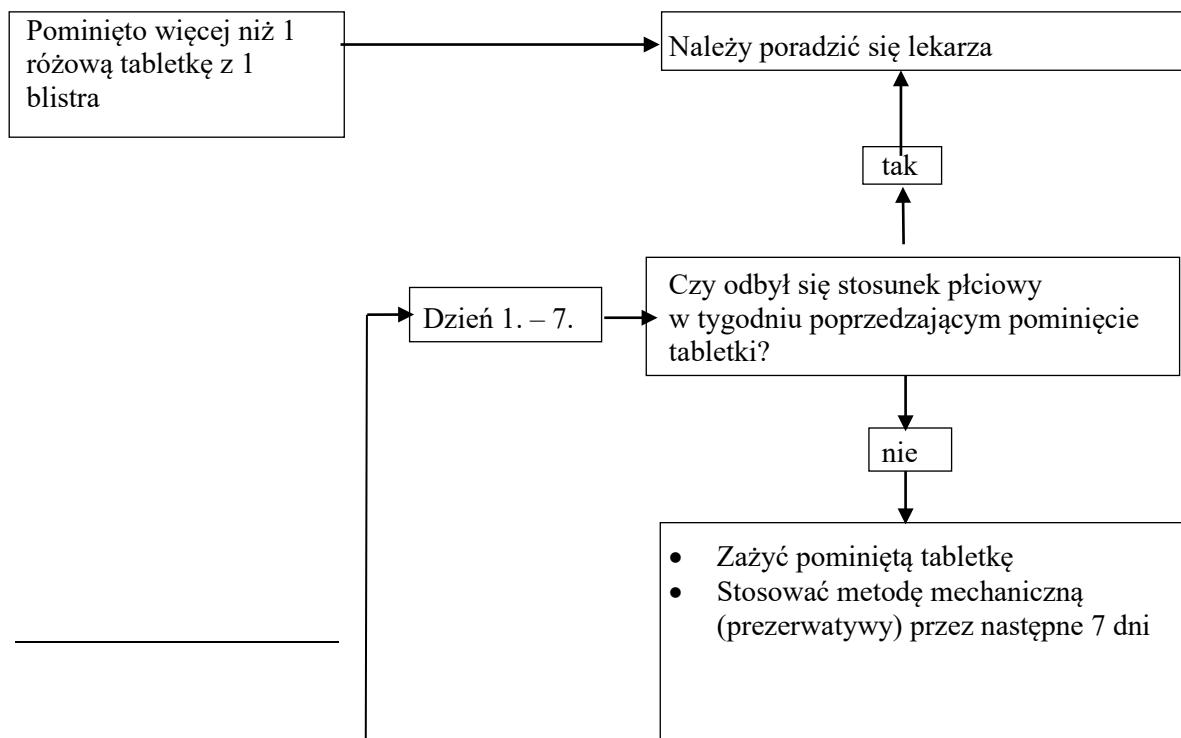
Pominięto więcej niż 1 różową tabletkę z 1 blistra

Należy poradzić się lekarza

tak

Dzień 1. – 7.

Czy odbył się stosunek płciowy w tygodniu poprzedzającym pominięcie tabletki?

nie

- Zażyć pominiętą tabletkę
- Stosować metodę mechaniczną (prezerwatywy) przez następne 7 dni